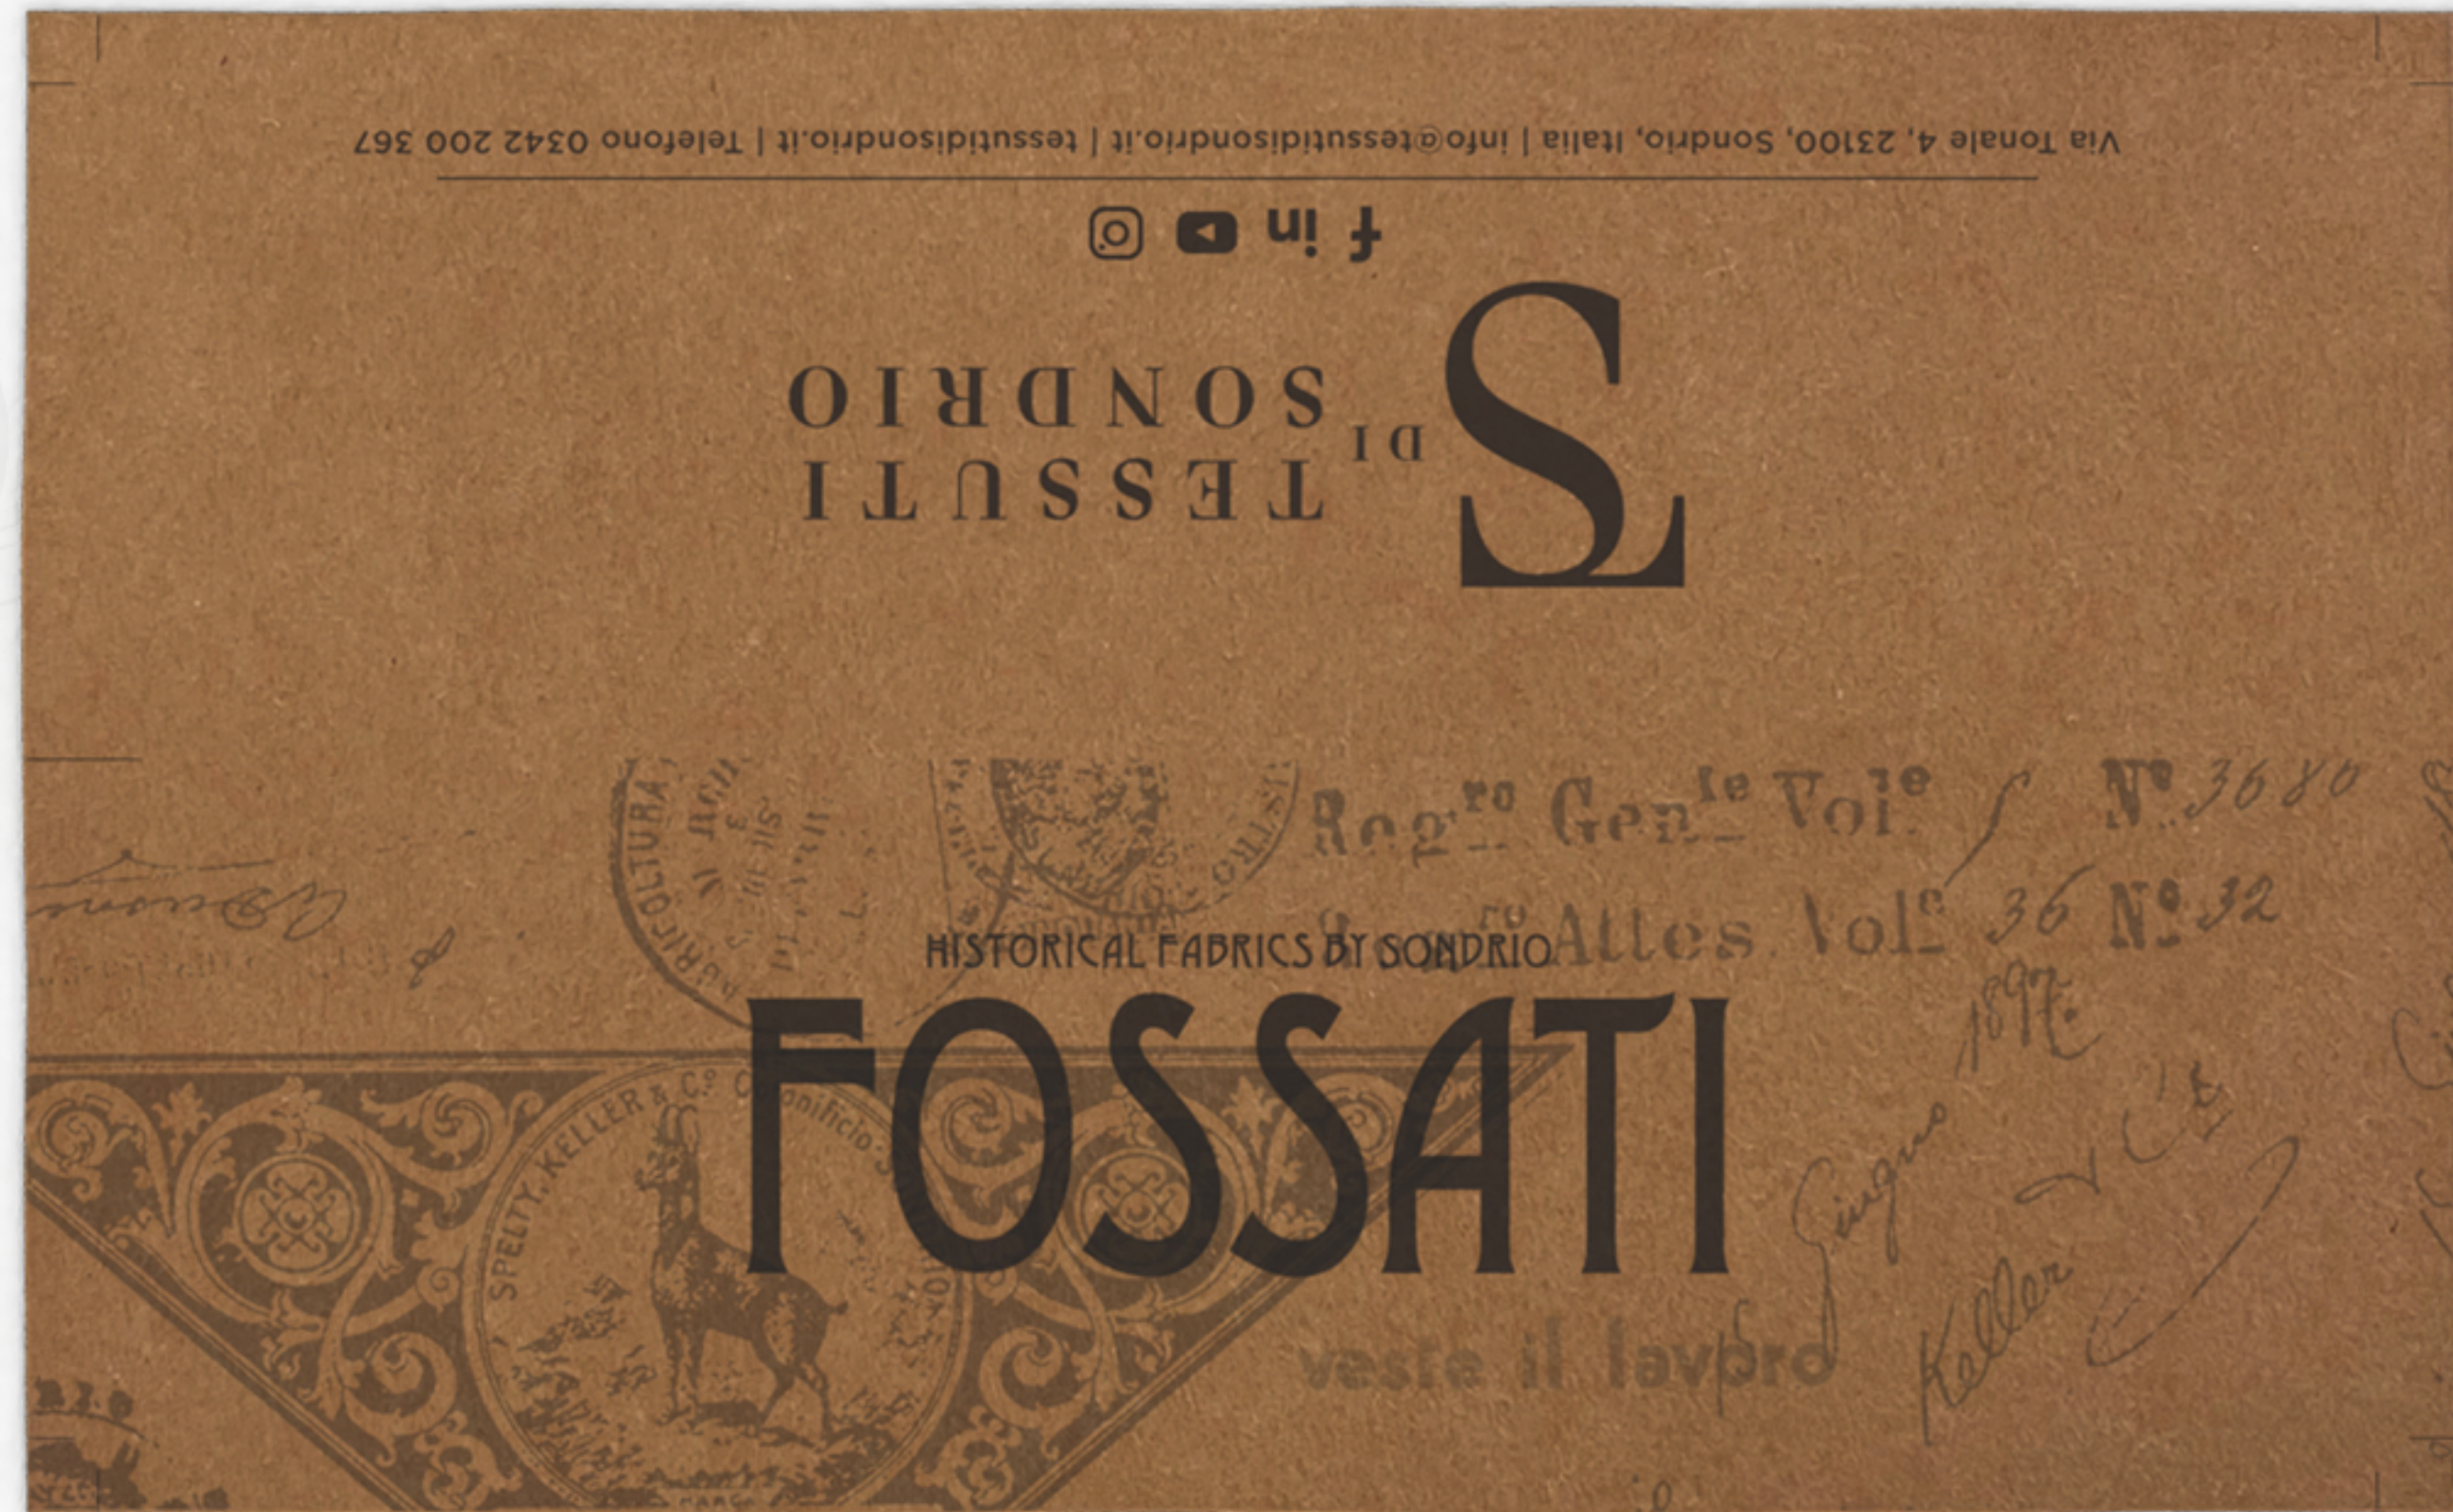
Via Tonale 4, 23100, Sondrio, Italia | info@tessutidisondrio.it | tessutidisondrio.it | Telefono 0342 200 367

TS
TESSUTI
DI
SONDRIO

Reg.ro Gen.le Vol.e N.o 3680
Attes. Vol.e 36 N.o 32
1897
Giugno
Keller

HISTORICAL FABRICS BY SONDRIO
FOSSATI

SPELTY, KELLER & C.o

veste il lavoro